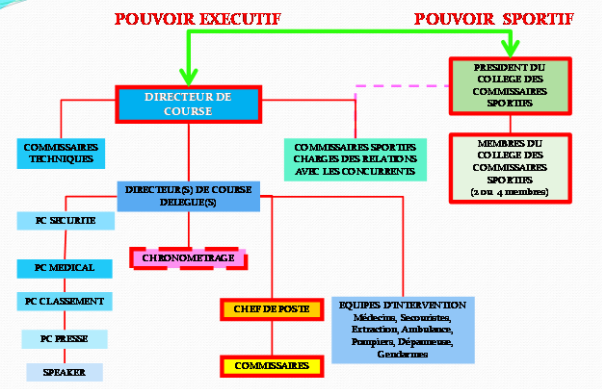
POUVOIR EXECUTIF

POUVOIR SPORTIF

DIRECTEUR DE COURSE

PRESIDENT DU COLLEGE DES COMMISSAIRES SPORTIFS

COMMISSAIRES TECHNIQUES

COMMISSAIRES SPORTIFS CHARGES DES RELATIONS AVEC LES CONCURRENTS

MEMBRES DU COLLEGE DES COMMISSAIRES SPORTIFS (2 ou 4 membres)

DIRECTEUR(S) DE COURSE DELEGUE(S)

PC SECURITE

CHRONOMETRAGE

PC MEDICAL

PC CLASSEMENT

CHEF DE POSTE

EQUIPES D'INTERVENTION Médecins, Secouristes, Extraction, Ambulance, Pompiers, Dépanneurs, Gendarmes

PC PRESSE

COMMISSAIRES

SPEAKER